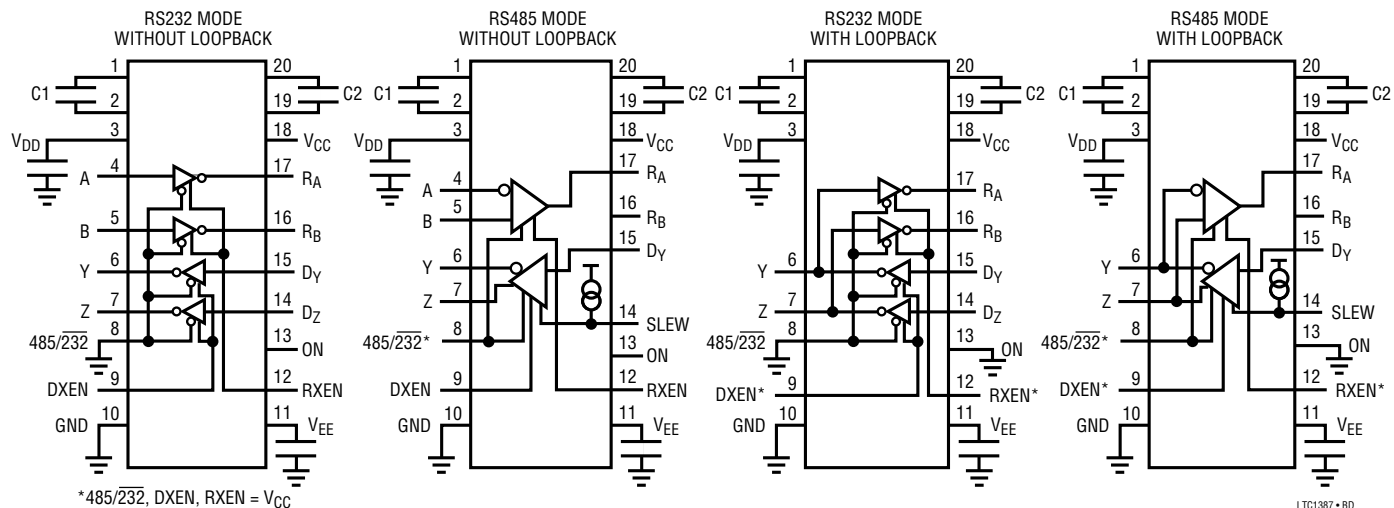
RS232 MODE WITHOUT LOOPBACK

1
2
C1
3
$V_{DD}$
4
A
5
B
6
Y
7
Z
8
$485/\overline{232}$
9
DXEN
10
GND
20
19
C2
18
$V_{CC}$
17
$R_A$
16
$R_B$
15
$D_Y$
14
$D_Z$
13
ON
12
RXEN
11
$V_{EE}$

RS485 MODE WITHOUT LOOPBACK

1
2
C1
3
$V_{DD}$
4
A
5
B
6
Y
7
Z
8
$485/\overline{232}$*
9
DXEN
10
GND
20
19
C2
18
$V_{CC}$
17
$R_A$
16
$R_B$
15
$D_Y$
14
SLEW
13
ON
12
RXEN
11
$V_{EE}$

RS232 MODE WITH LOOPBACK

1
2
C1
3
$V_{DD}$
6
Y
7
Z
8
$485/\overline{232}$
9
DXEN*
10
GND
20
19
C2
18
$V_{CC}$
17
$R_A$
16
$R_B$
15
$D_Y$
14
$D_Z$
13
ON
12
RXEN*
11
$V_{EE}$

RS485 MODE WITH LOOPBACK

1
2
C1
3
$V_{DD}$
6
Y
7
Z
8
$485/\overline{232}$*
9
DXEN*
10
GND
20
19
C2
18
$V_{CC}$
17
$R_A$
16
$R_B$
15
$D_Y$
14
SLEW
13
ON
12
RXEN*
11
$V_{EE}$

*$485/\overline{232}$, DXEN, RXEN = $V_{CC}$

LTC1387 • BD